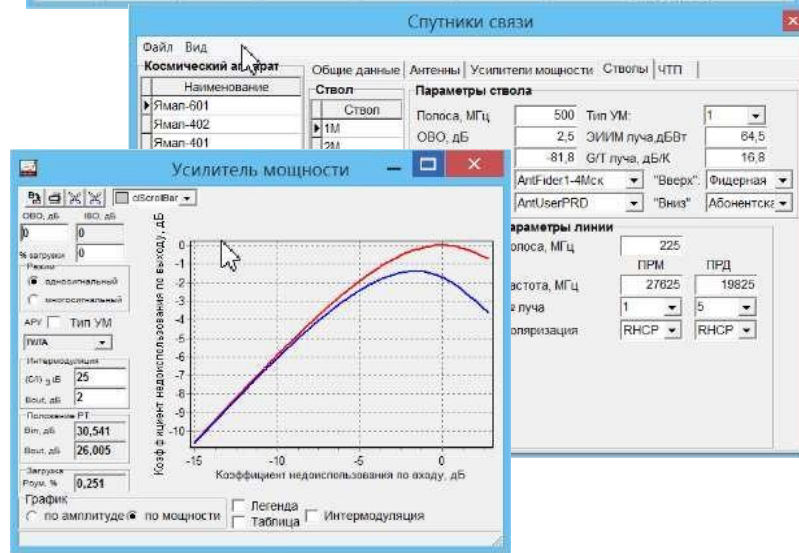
Спутники связи

Файл Вид

Космический аппарат

| Наименование |
|---|
| Ямал-601 |
| Ямал-402 |
| Ямал-401 |

Общие данные | Антенны | Усилители мощности | Стволы | ЧТП

Ствол

| Ствол |
|---|
| 1М |
| 2М |

Параметры ствола

Полоса, МГц 500 Тип УМ: 1

ОВО, дБ 2,5 ЭИИМ луча,дБВт 64,5

-81,8 G/T луча, дБ/К 16,8

AntFider1-4Мск "Вверх": Фидерная

AntUserPRD "Вниз": Абонентска

Параметры линии

Полоса, МГц 225

ПРМ ПРД

Частота, МГц 27625 19825

луча 1 5

Поляризация RHCP RHCP

Усилитель мощности

dScrollBar

OBO, дБ IBO, дБ

0 0

% загрузки 0

Режим

односигнальный

многосигнальный

АРУ Тип УМ

ЛБТА

Интермодуляция

(C/I) 3 дБ 25

Bout, дБ 2

Положение РТ

Bin, дБ 30,541

Bout, дБ 26,005

Загрузка

Pсум, % 0,251

Коэффициент недоиспользования по выходу, дБ

0 -1 -2 -3 -4 -5 -6 -7 -8 -9 -10

-15 -10 -5 0

Коэффициент недоиспользования по входу, дБ

График

по амплитуде по мощности

Легенда

Таблица

Интермодуляция